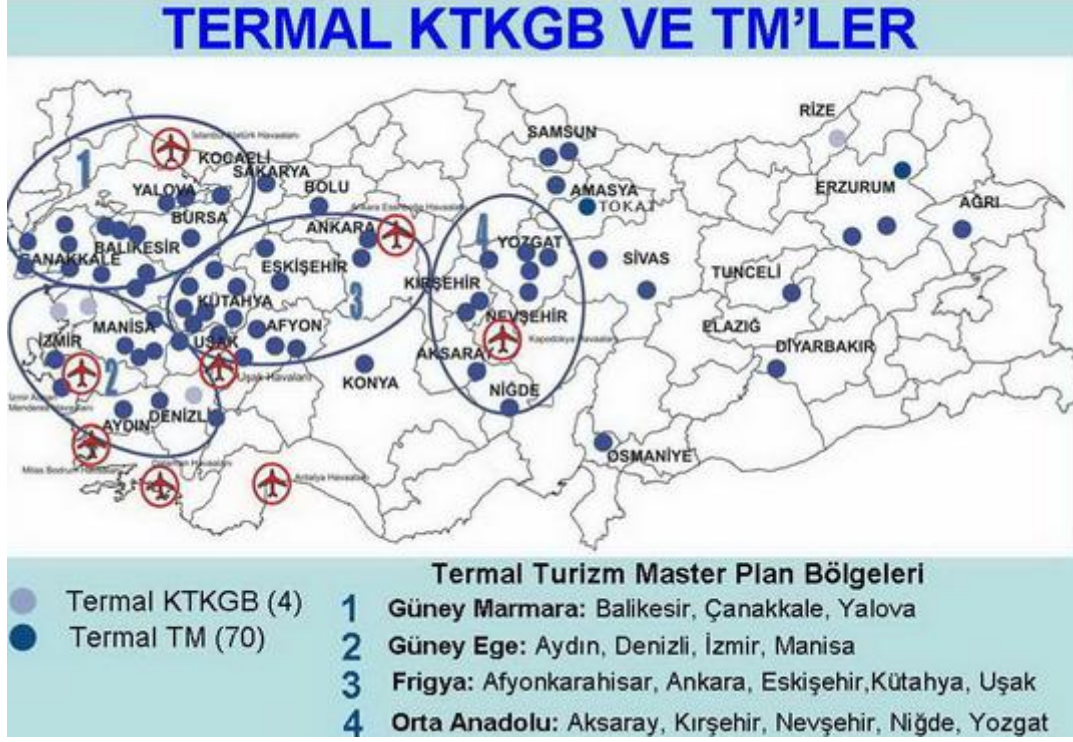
TERMAL KTKGB VE TM'LER

İstanbul Atatürk Havaalanı
KOCAELİ
SAKARYA
YALOVA
BURSA
BOLU
Ankara Esenboğa Havaalanı
ANKARA
SAMSUN
AMASYA
TOKAT
RİZE
ERZURUM
AĞRI
1
BALIKESİR
ÇANAKKALE
ESKİŞEHİR
3
KIRŞEHİR
4
YOZGAT
SİVAS
TUNCELİ
KÜTAHYA
MANİSA
AFYON
NEVŞEHİR
ELAZIĞ
İZMİR
2
UŞAK
Uşak Havaalanı
AKSARAY
Kapadokya Havaalanı
DİYARBAKIR
KONYA
İzmir Adnan Menderes Havaalanı
DENİZLİ
NİĞDE
AYDIN
OSMANİYE
Milas Bodrum Havaalanı
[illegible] Havaalanı
Antalya Havaalanı

Termal KTKGB (4)
Termal TM (70)

Termal Turizm Master Plan Bölgeleri
1 Güney Marmara: Balikesir, Çanakkale, Yalova
2 Güney Ege: Aydın, Denizli, İzmir, Manisa
3 Frigya: Afyonkarahisar, Ankara, Eskişehir,Kütahya, Uşak
4 Orta Anadolu: Aksaray, Kırşehir, Nevşehir, Niğde, Yozgat